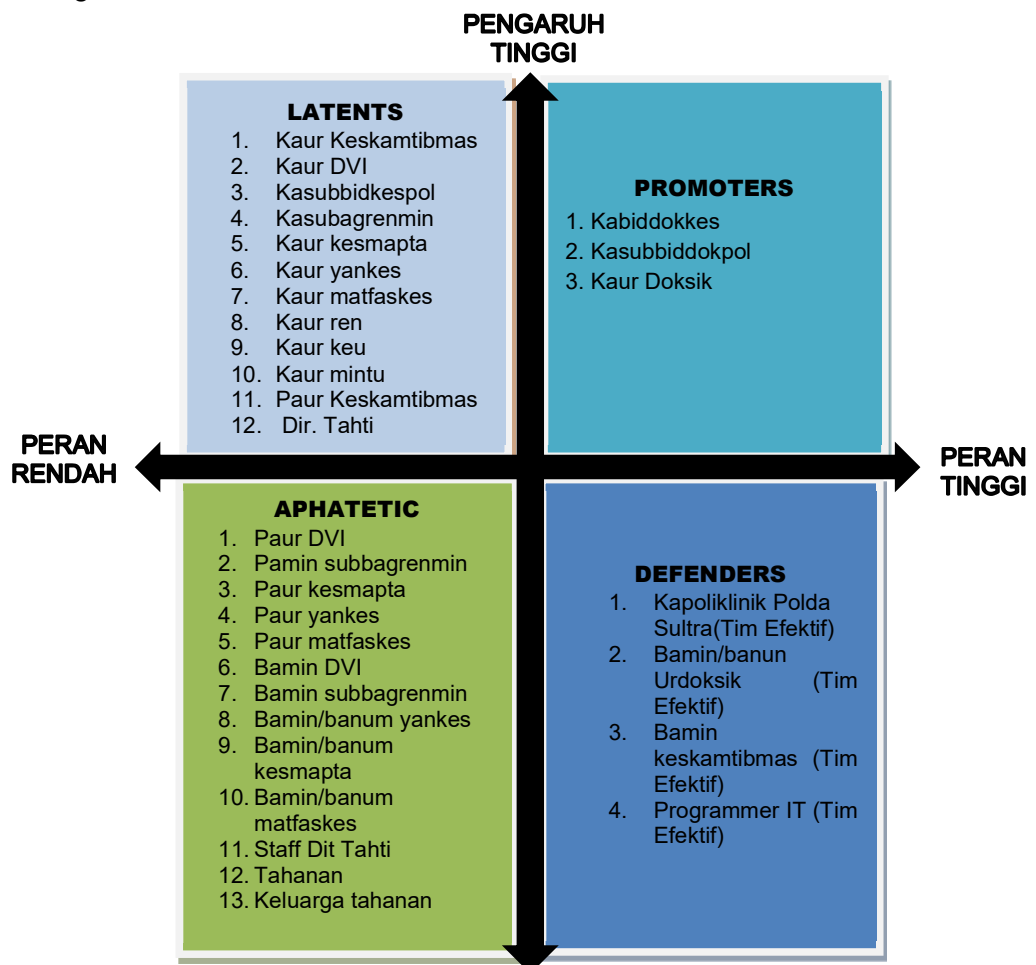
PENGARUH TINGGI

LATENTS
1. Kaur Keskamtibmas
2. Kaur DVI
3. Kasubbidkespol
4. Kasubagrenmin
5. Kaur kesmapta
6. Kaur yankes
7. Kaur matfaskes
8. Kaur ren
9. Kaur keu
10. Kaur mintu
11. Paur Keskamtibmas
12. Dir. Tahti

PROMOTERS
1. Kabiddokkes
2. Kasubbiddokpol
3. Kaur Doksik

PERAN RENDAH

PERAN TINGGI

APHATETIC
1. Paur DVI
2. Pamin subbagrenmin
3. Paur kesmapta
4. Paur yankes
5. Paur matfaskes
6. Bamin DVI
7. Bamin subbagrenmin
8. Bamin/banum yankes
9. Bamin/banum kesmapta
10. Bamin/banum matfaskes
11. Staff Dit Tahti
12. Tahanan
13. Keluarga tahanan

DEFENDERS
1. Kapoliklinik Polda Sultra(Tim Efektif)
2. Bamin/banun Urdoksik (Tim Efektif)
3. Bamin keskamtibmas (Tim Efektif)
4. Programmer IT (Tim Efektif)